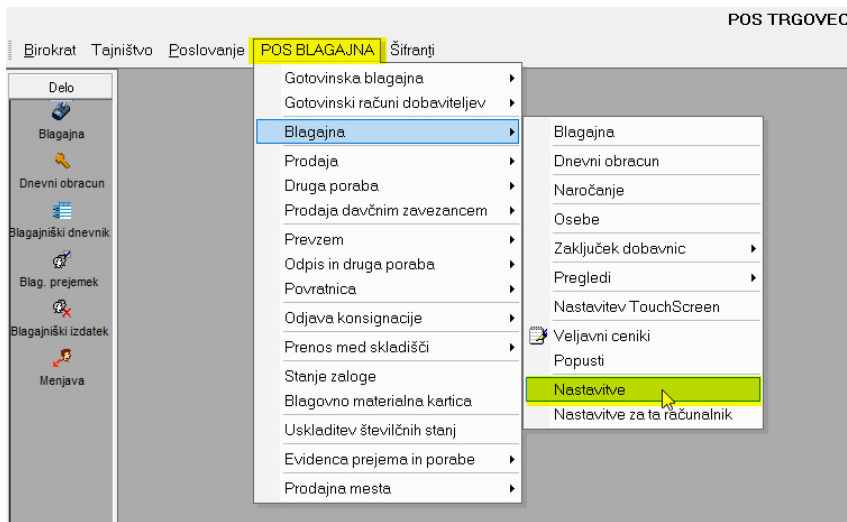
POS TRGOVEC

Birokrat Tajništvo Poslovanje POS BLAGAJNA Šifranti

Delo
Blagajna
Dnevni obracun
Blagajniški dnevnik
Blag. prejemek
Blagajniški izdatek
Menjava

Gotovinska blagajna
Gotovinski računi dobaviteljev
Blagajna
Prodaja
Druga poraba
Prodaja davčnim zavezancem
Prevzem
Odpis in druga poraba
Povratnica
Odjava konsignacije
Prenos med skladišči
Stanje zaloge
Blagovno materialna kartica
Uskladitev številčnih stanj
Evidenca prejema in porabe
Prodajna mesta

Blagajna
Dnevni obracun
Naročanje
Osebe
Zaključek dobavnic
Pregledi
Nastavitev TouchScreen
Veljavni ceniki
Popusti
Nastavitve
Nastavitve za ta računalnik